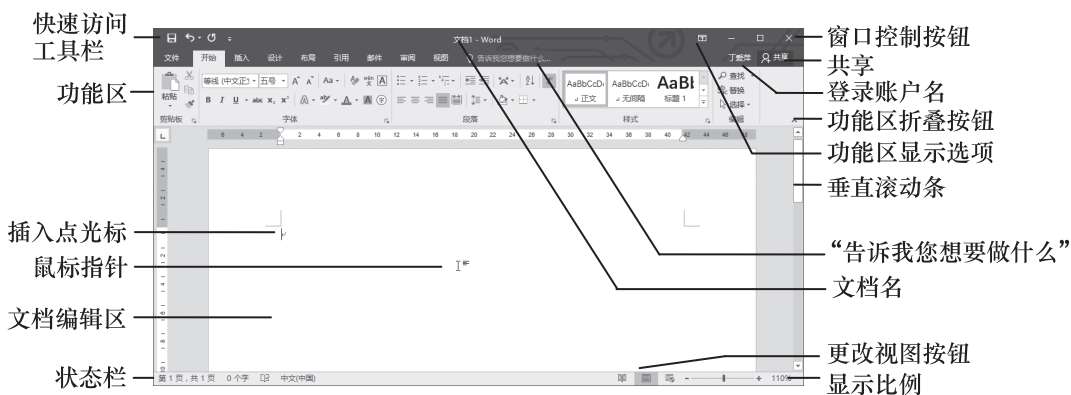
快速访问工具栏

功能区

插入点光标

鼠标指针

文档编辑区

状态栏

窗口控制按钮

共享

登录账户名

功能区折叠按钮

功能区显示选项

垂直滚动条

“告诉我您想要做什么”

文档名

更改视图按钮

显示比例

文档1 - Word

文件 开始 插入 设计 布局 引用 邮件 审阅 视图 告诉我您想要做什么...

丁勤萍 共享

粘贴 剪贴板

等线 (中文正) 五号 字体

段落

AaBbCcDı AaBbCcDı AaBl
正文 无间隔 标题 1

样式

查找 替换 选择 编辑

第 1 页，共 1 页 0 个字 中文(中国)

110%